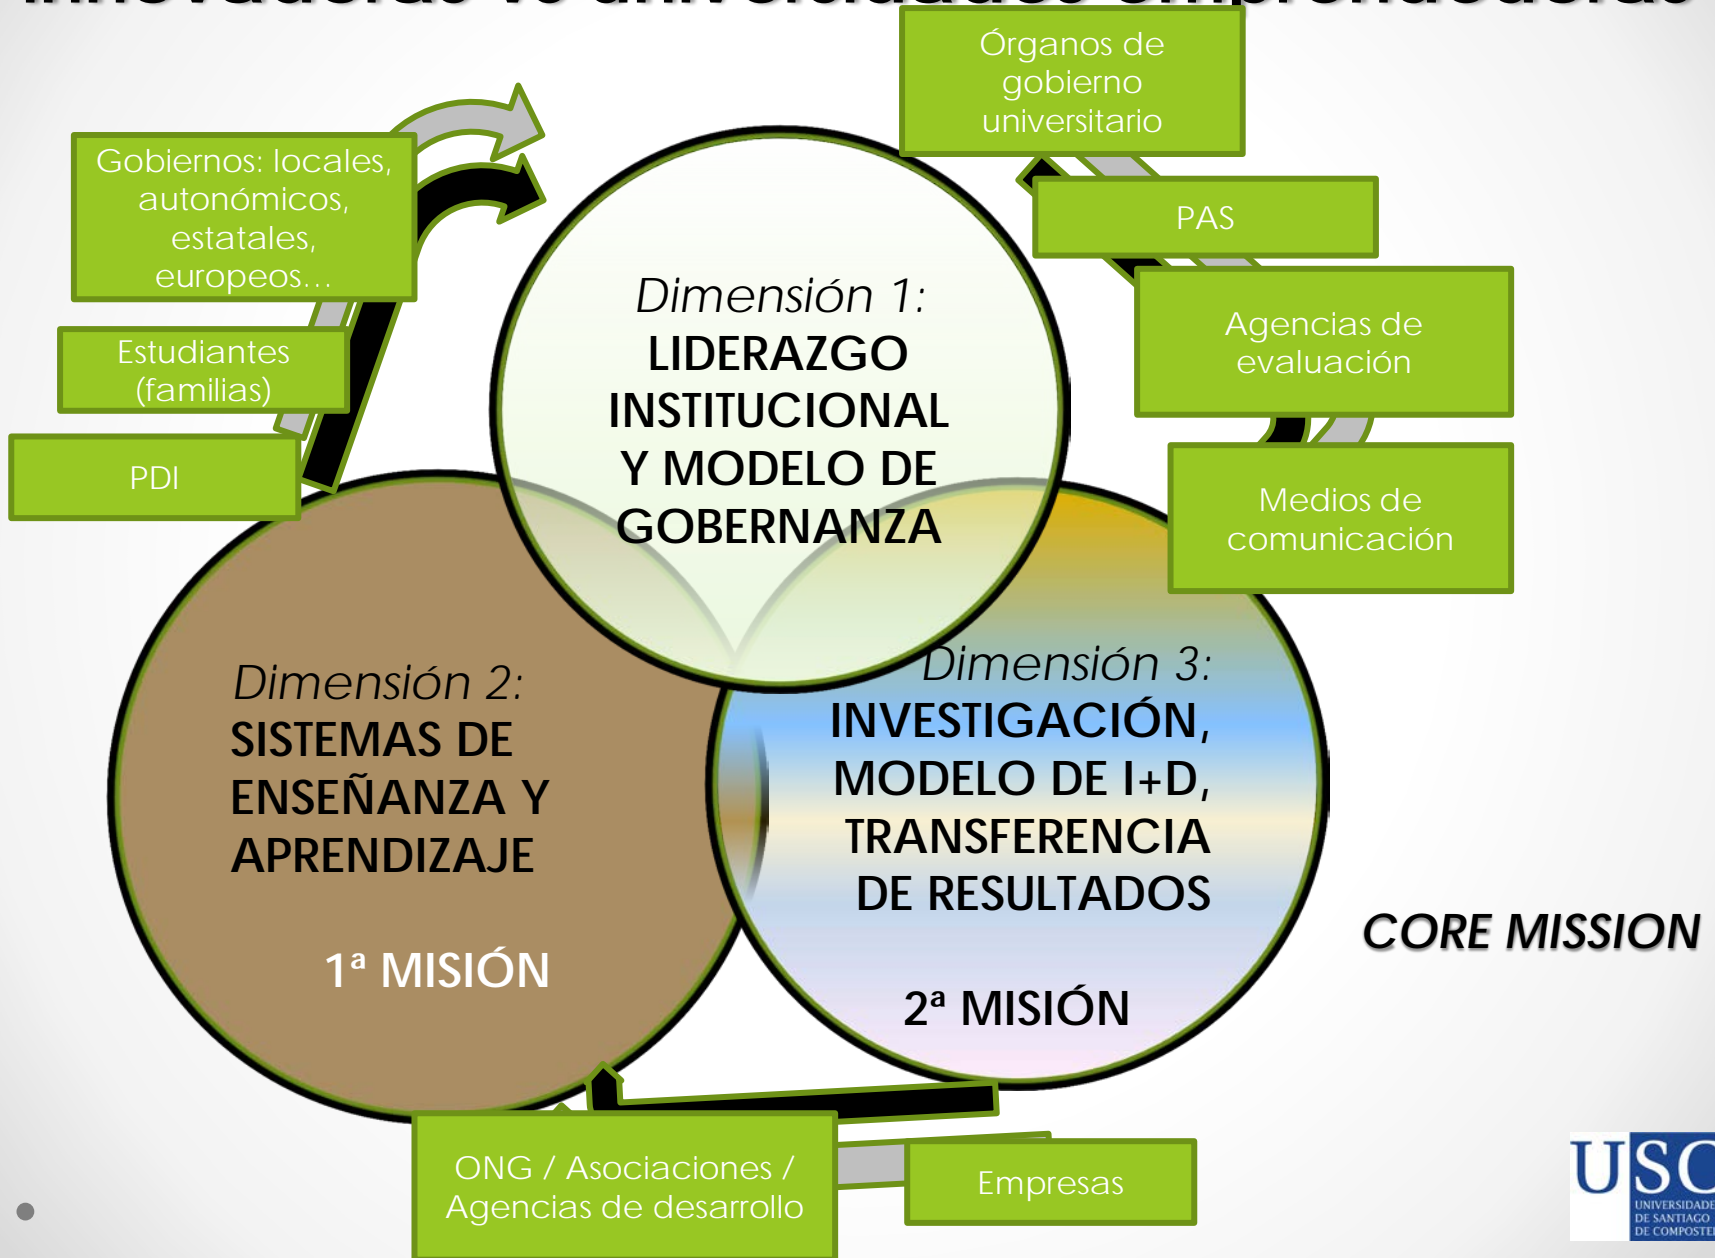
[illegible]

Gobiernos: locales, autonómicos, estatales, europeos…

Estudiantes (familias)

PDI

Órganos de gobierno universitario

PAS

Agencias de evaluación

Medios de comunicación

Dimensión 1:
LIDERAZGO INSTITUCIONAL Y MODELO DE GOBERNANZA

Dimensión 2:
SISTEMAS DE ENSEÑANZA Y APRENDIZAJE

1ª MISIÓN

Dimensión 3:
INVESTIGACIÓN, MODELO DE I+D, TRANSFERENCIA DE RESULTADOS

2ª MISIÓN

CORE MISSION

ONG / Asociaciones / Agencias de desarrollo

Empresas

USC
UNIVERSIDADE DE SANTIAGO DE COMPOSTE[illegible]